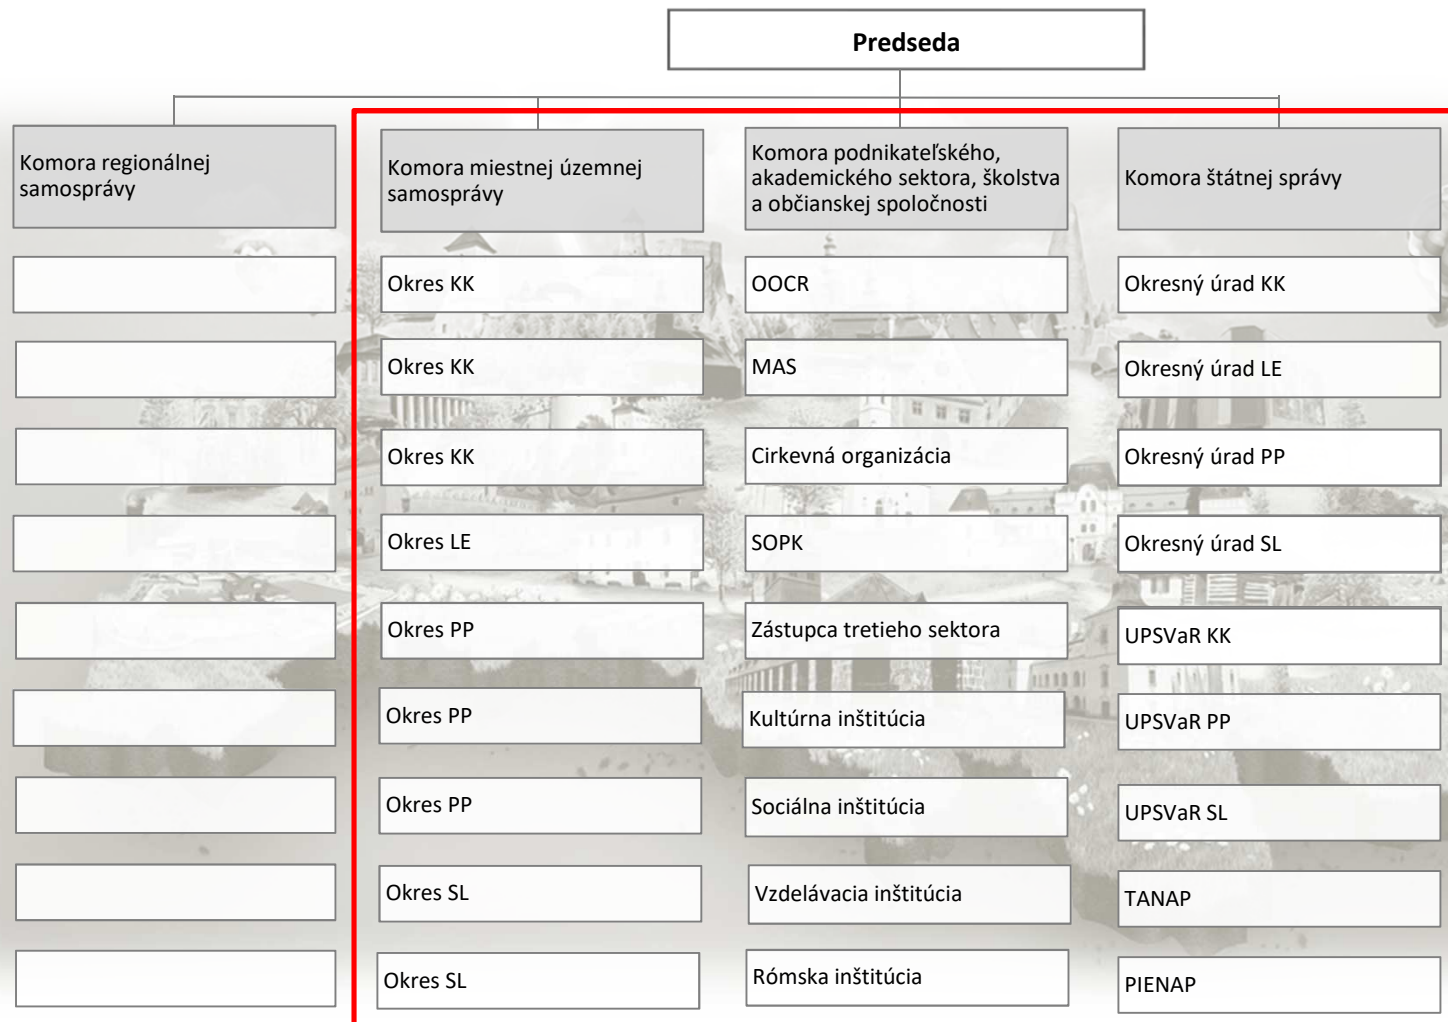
Predseda

Komora regionálnej samosprávy

Komora miestnej územnej samosprávy

Okres KK

Okres KK

Okres KK

Okres LE

Okres PP

Okres PP

Okres PP

Okres SL

Okres SL

Komora podnikateľského, akademického sektora, školstva a občianskej spoločnosti

OOCR

MAS

Cirkevná organizácia

SOPK

Zástupca tretieho sektora

Kultúrna inštitúcia

Sociálna inštitúcia

Vzdelávacia inštitúcia

Rómska inštitúcia

Komora štátnej správy

Okresný úrad KK

Okresný úrad LE

Okresný úrad PP

Okresný úrad SL

UPSVaR KK

UPSVaR PP

UPSVaR SL

TANAP

PIENAP